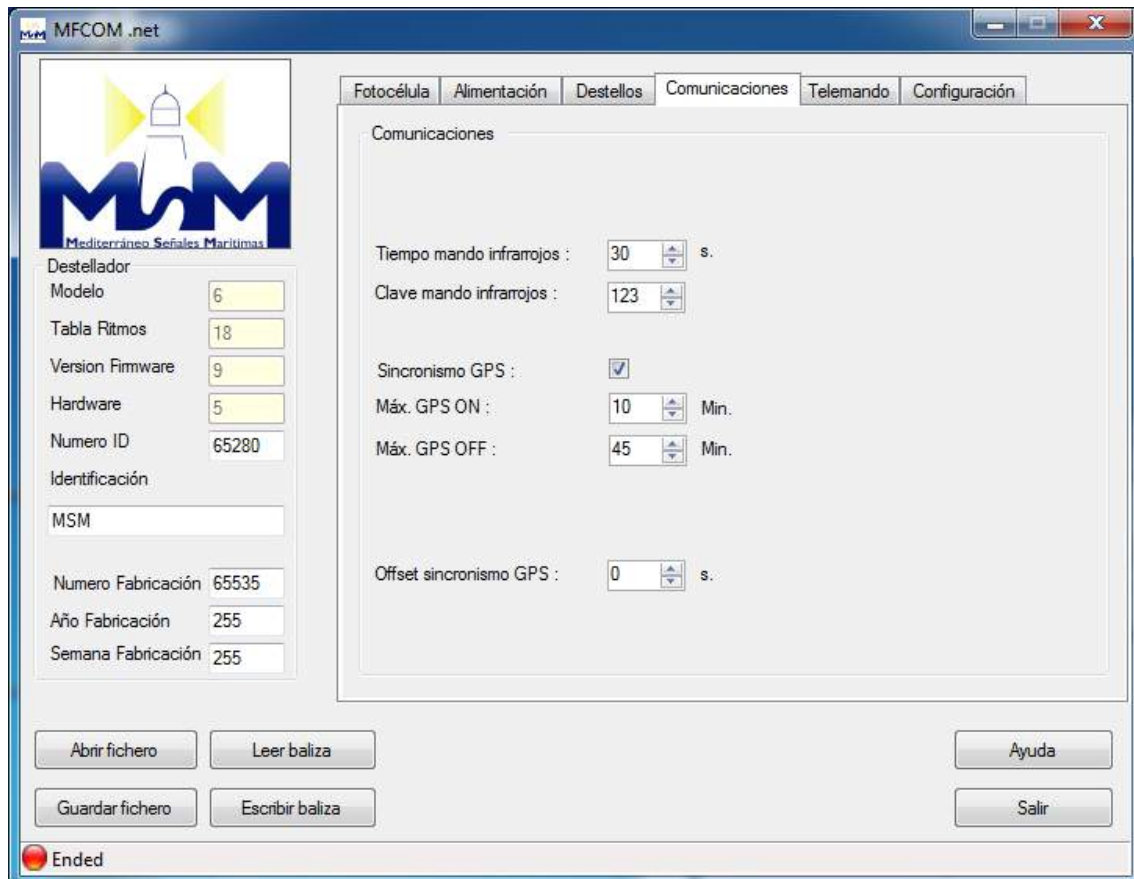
MFCOM .net

MSM
Mediterráneo Señales Marítimas

Destellador
Modelo 6
Tabla Ritmos 18
Version Firmware 9
Hardware 5
Numero ID 65280
Identificación
MSM

Numero Fabricación 65535
Año Fabricación 255
Semana Fabricación 255

Fotocélula | Alimentación | Destellos | Comunicaciones | Telemando | Configuración

Comunicaciones

Tiempo mando infrarrojos : 30 s.
Clave mando infrarrojos : 123

Sincronismo GPS :
Máx. GPS ON : 10 Min.
Máx. GPS OFF : 45 Min.

Offset sincronismo GPS : 0 s.

Abrir fichero
Leer baliza
Guardar fichero
Escribir baliza
Ayuda
Salir

Ended